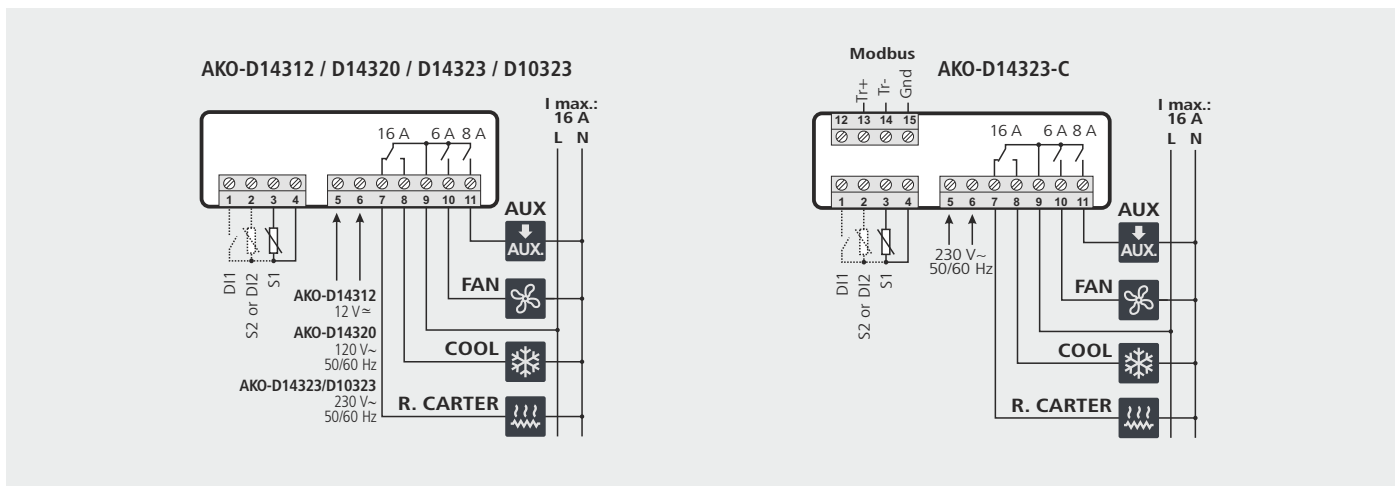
AKO-D14312 / D14320 / D14323 / D10323

I max.: 16 A
L N

16 A 6 A 8 A

1 2 3 4
5 6 7 8 9 10 11

DI1
S2 or DI2
S1

AKO-D14312
12 V≃
AKO-D14320
120 V~
50/60 Hz
AKO-D14323/D10323
230 V~
50/60 Hz

AUX
AUX.
FAN
COOL
R. CARTER

Modbus
Tr+ Tr- Gnd
12 13 14 15

AKO-D14323-C

I max.: 16 A
L N

16 A 6 A 8 A

1 2 3 4
5 6 7 8 9 10 11

DI1
S2 or DI2
S1

230 V~
50/60 Hz

AUX
AUX.
FAN
COOL
R. CARTER